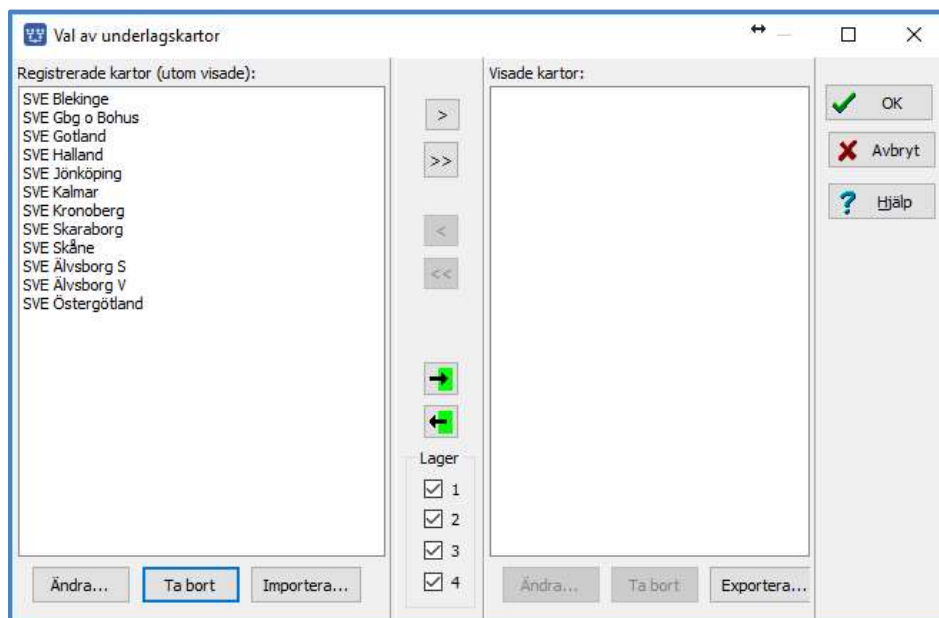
Val av underlagskartor

Registrerade kartor (utom visade):
SVE Blekinge
SVE Gbg o Bohus
SVE Gotland
SVE Halland
SVE Jönköping
SVE Kalmar
SVE Kronoberg
SVE Skaraborg
SVE Skåne
SVE Älvsborg S
SVE Älvsborg V
SVE Östergötland

Ändra... Ta bort Importera...

>
>>
<
<<

Lager
☑ 1
☑ 2
☑ 3
☑ 4

Visade kartor:

Ändra... Ta bort Exportera...

OK
Avbryt
Hjälp